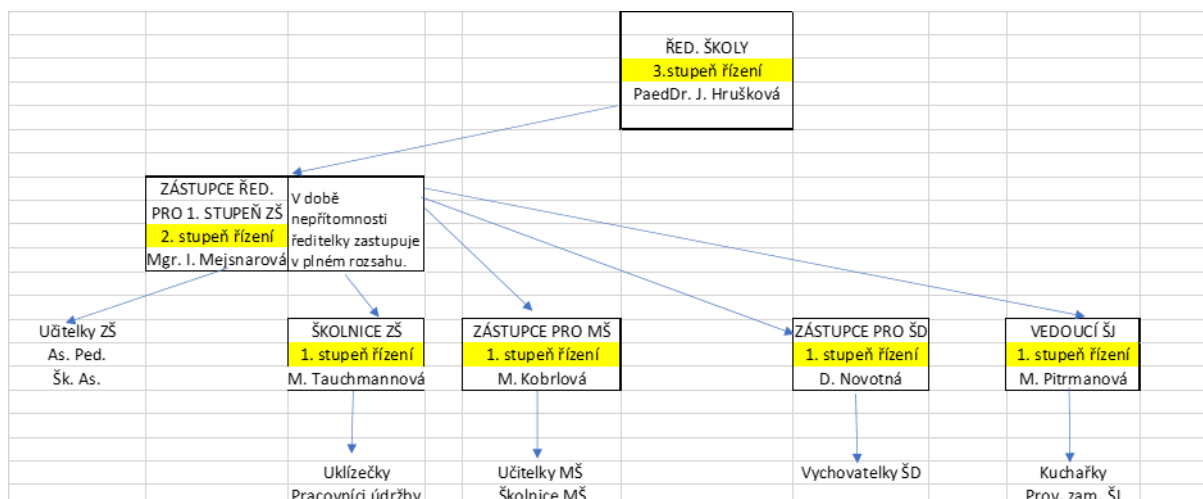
ŘED. ŠKOLY
3.stupeň řízení
PaedDr. J. Hrušková

ZÁSTUPCE ŘED. PRO 1. STUPEŇ ZŠ
2. stupeň řízení
Mgr. I. Mejsnarová

V době nepřítomnosti ředitelky zastupuje v plném rozsahu.

Učitelky ZŠ
As. Ped.
Šk. As.

ŠKOLNICE ZŠ
1. stupeň řízení
M. Tauchmannová

ZÁSTUPCE PRO MŠ
1. stupeň řízení
M. Kobrlová

ZÁSTUPCE PRO ŠD
1. stupeň řízení
D. Novotná

VEDOUCÍ ŠJ
1. stupeň řízení
M. Pitrmanová

Uklízečky
Pracovníci údržby

Učitelky MŠ
Školnice MŠ

Vychovatelky ŠD

Kuchařky
Prov. zam. ŠJ